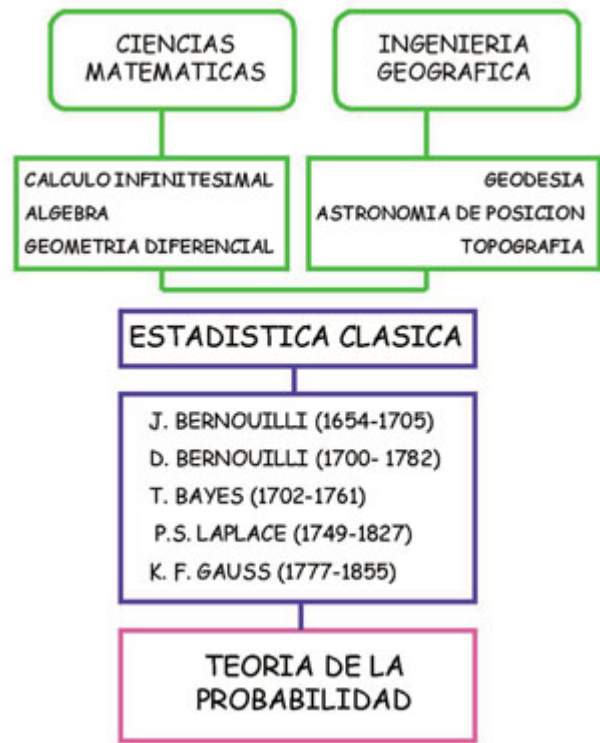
CIENCIAS MATEMATICAS

INGENIERIA GEOGRAFICA

CALCULO INFINITESIMAL
ALGEBRA
GEOMETRIA DIFERENCIAL

GEODESIA
ASTRONOMIA DE POSICION
TOPOGRAFIA

ESTADISTICA CLASICA

J. BERNOUILLI (1654-1705)
D. BERNOUILLI (1700- 1782)
T. BAYES (1702-1761)
P.S. LAPLACE (1749-1827)
K. F. GAUSS (1777-1855)

TEORIA DE LA PROBABILIDAD